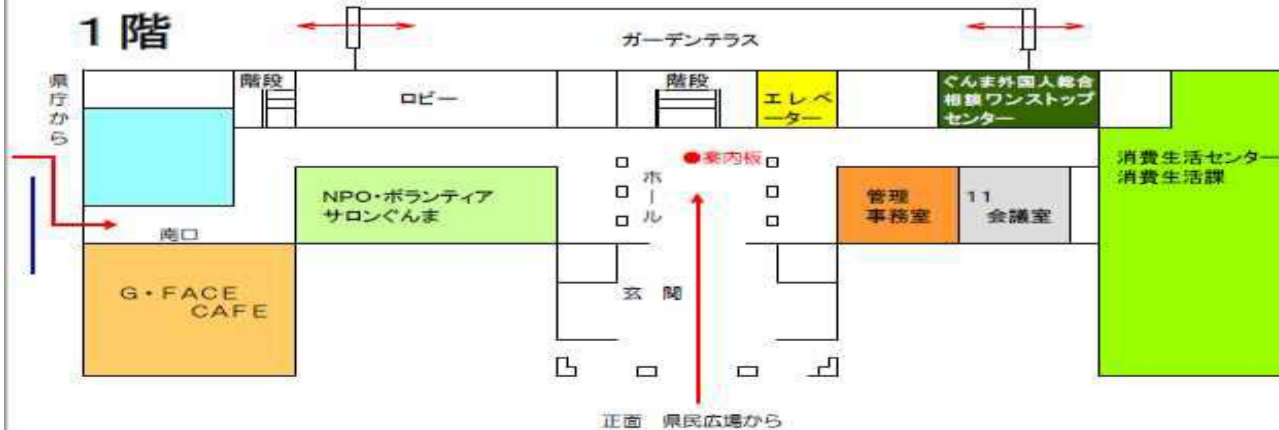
1 階

ガーデンテラス

県庁から

階段

ロビー

階段

エレベーター

ぐんま外国人総合相談ワンストップセンター

消費生活センター
消費生活課

案内板

ホール

NPO・ボランティアサロンぐんま

管理事務室

11 会議室

南口

G・FACE CAFE

玄関

正面 県民広場から